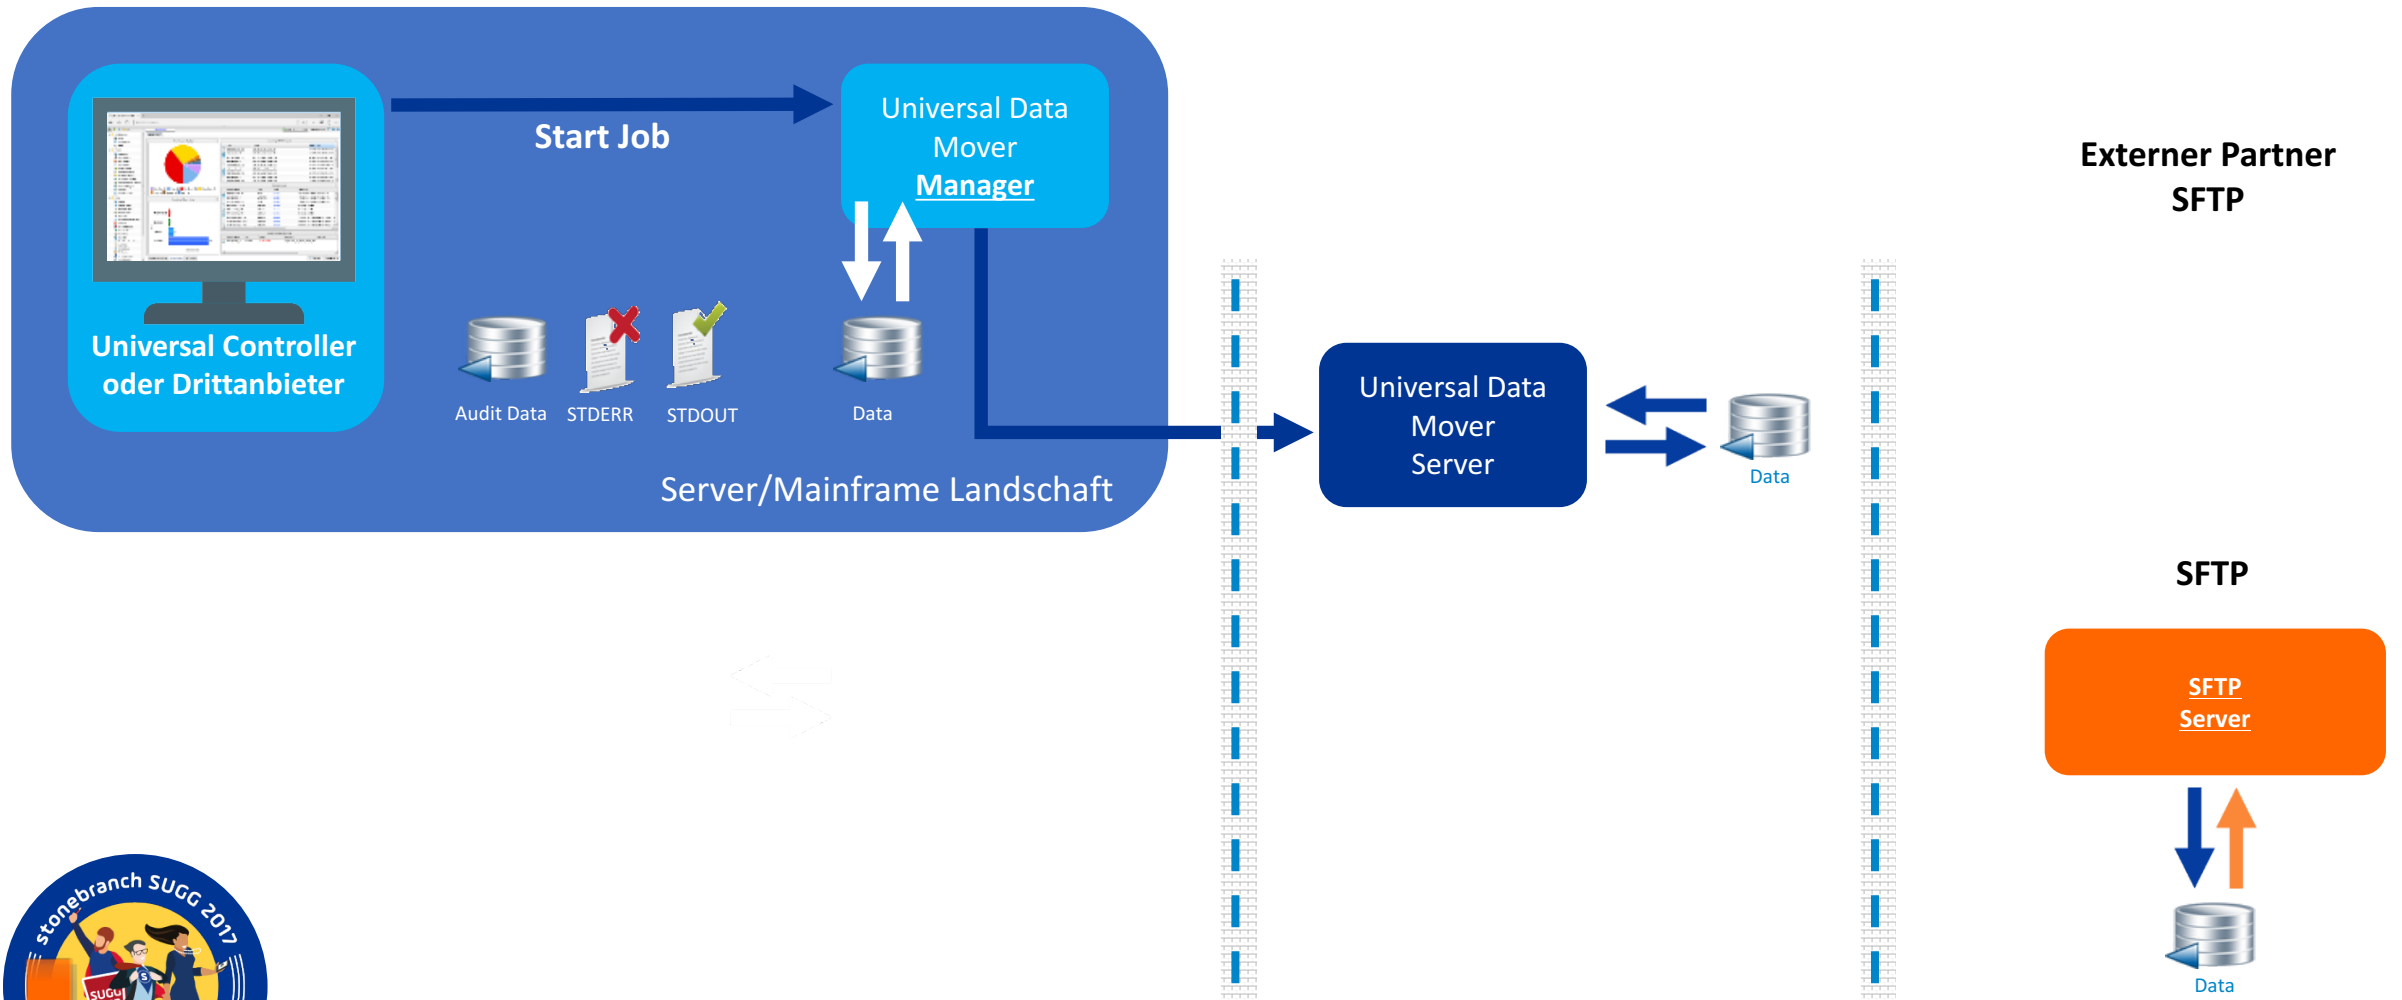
Start Job

Universal Data Mover Manager

Universal Controller oder Drittanbieter

Audit Data STDERR STDOUT

Data

Server/Mainframe Landschaft

Universal Data Mover Server

Data

Externer Partner SFTP

SFTP

SFTP Server

Data

stonebranch SUGG 2017

SUGG